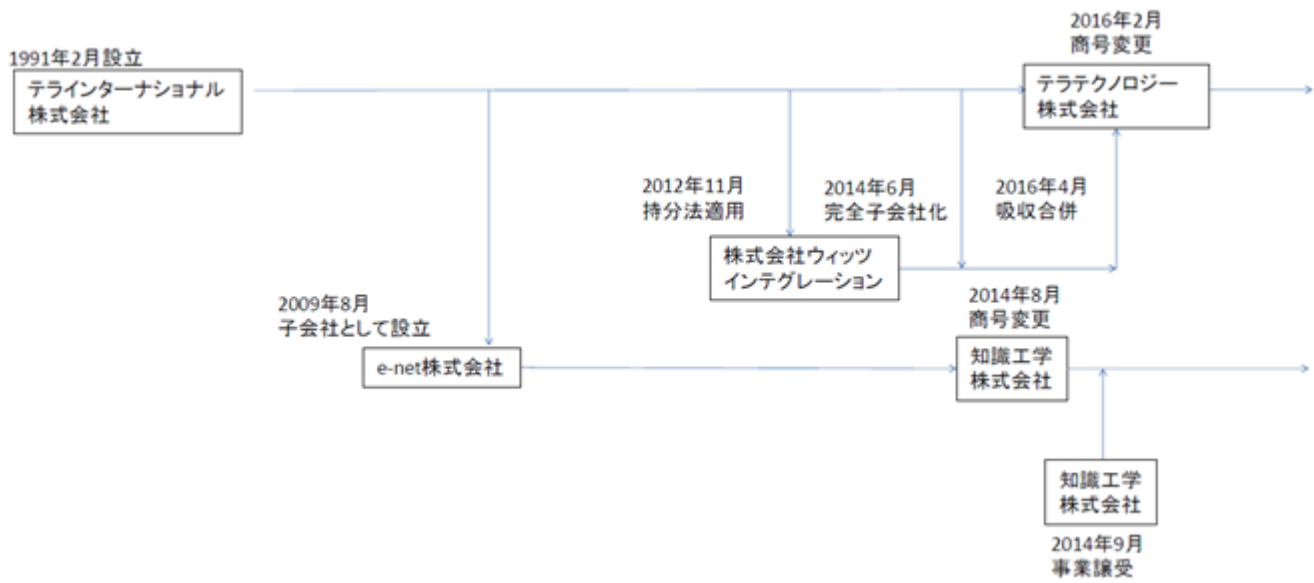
1991年2月設立
テラインターナショナル
株式会社

2016年2月
商号変更
テラテクノロジー
株式会社

2012年11月
持分法適用

2014年6月
完全子会社化

2016年4月
吸収合併

株式会社ウィッツ
インテグレーション

2009年8月
子会社として設立

e-net株式会社

2014年8月
商号変更
知識工学
株式会社

知識工学
株式会社

2014年9月
事業譲受